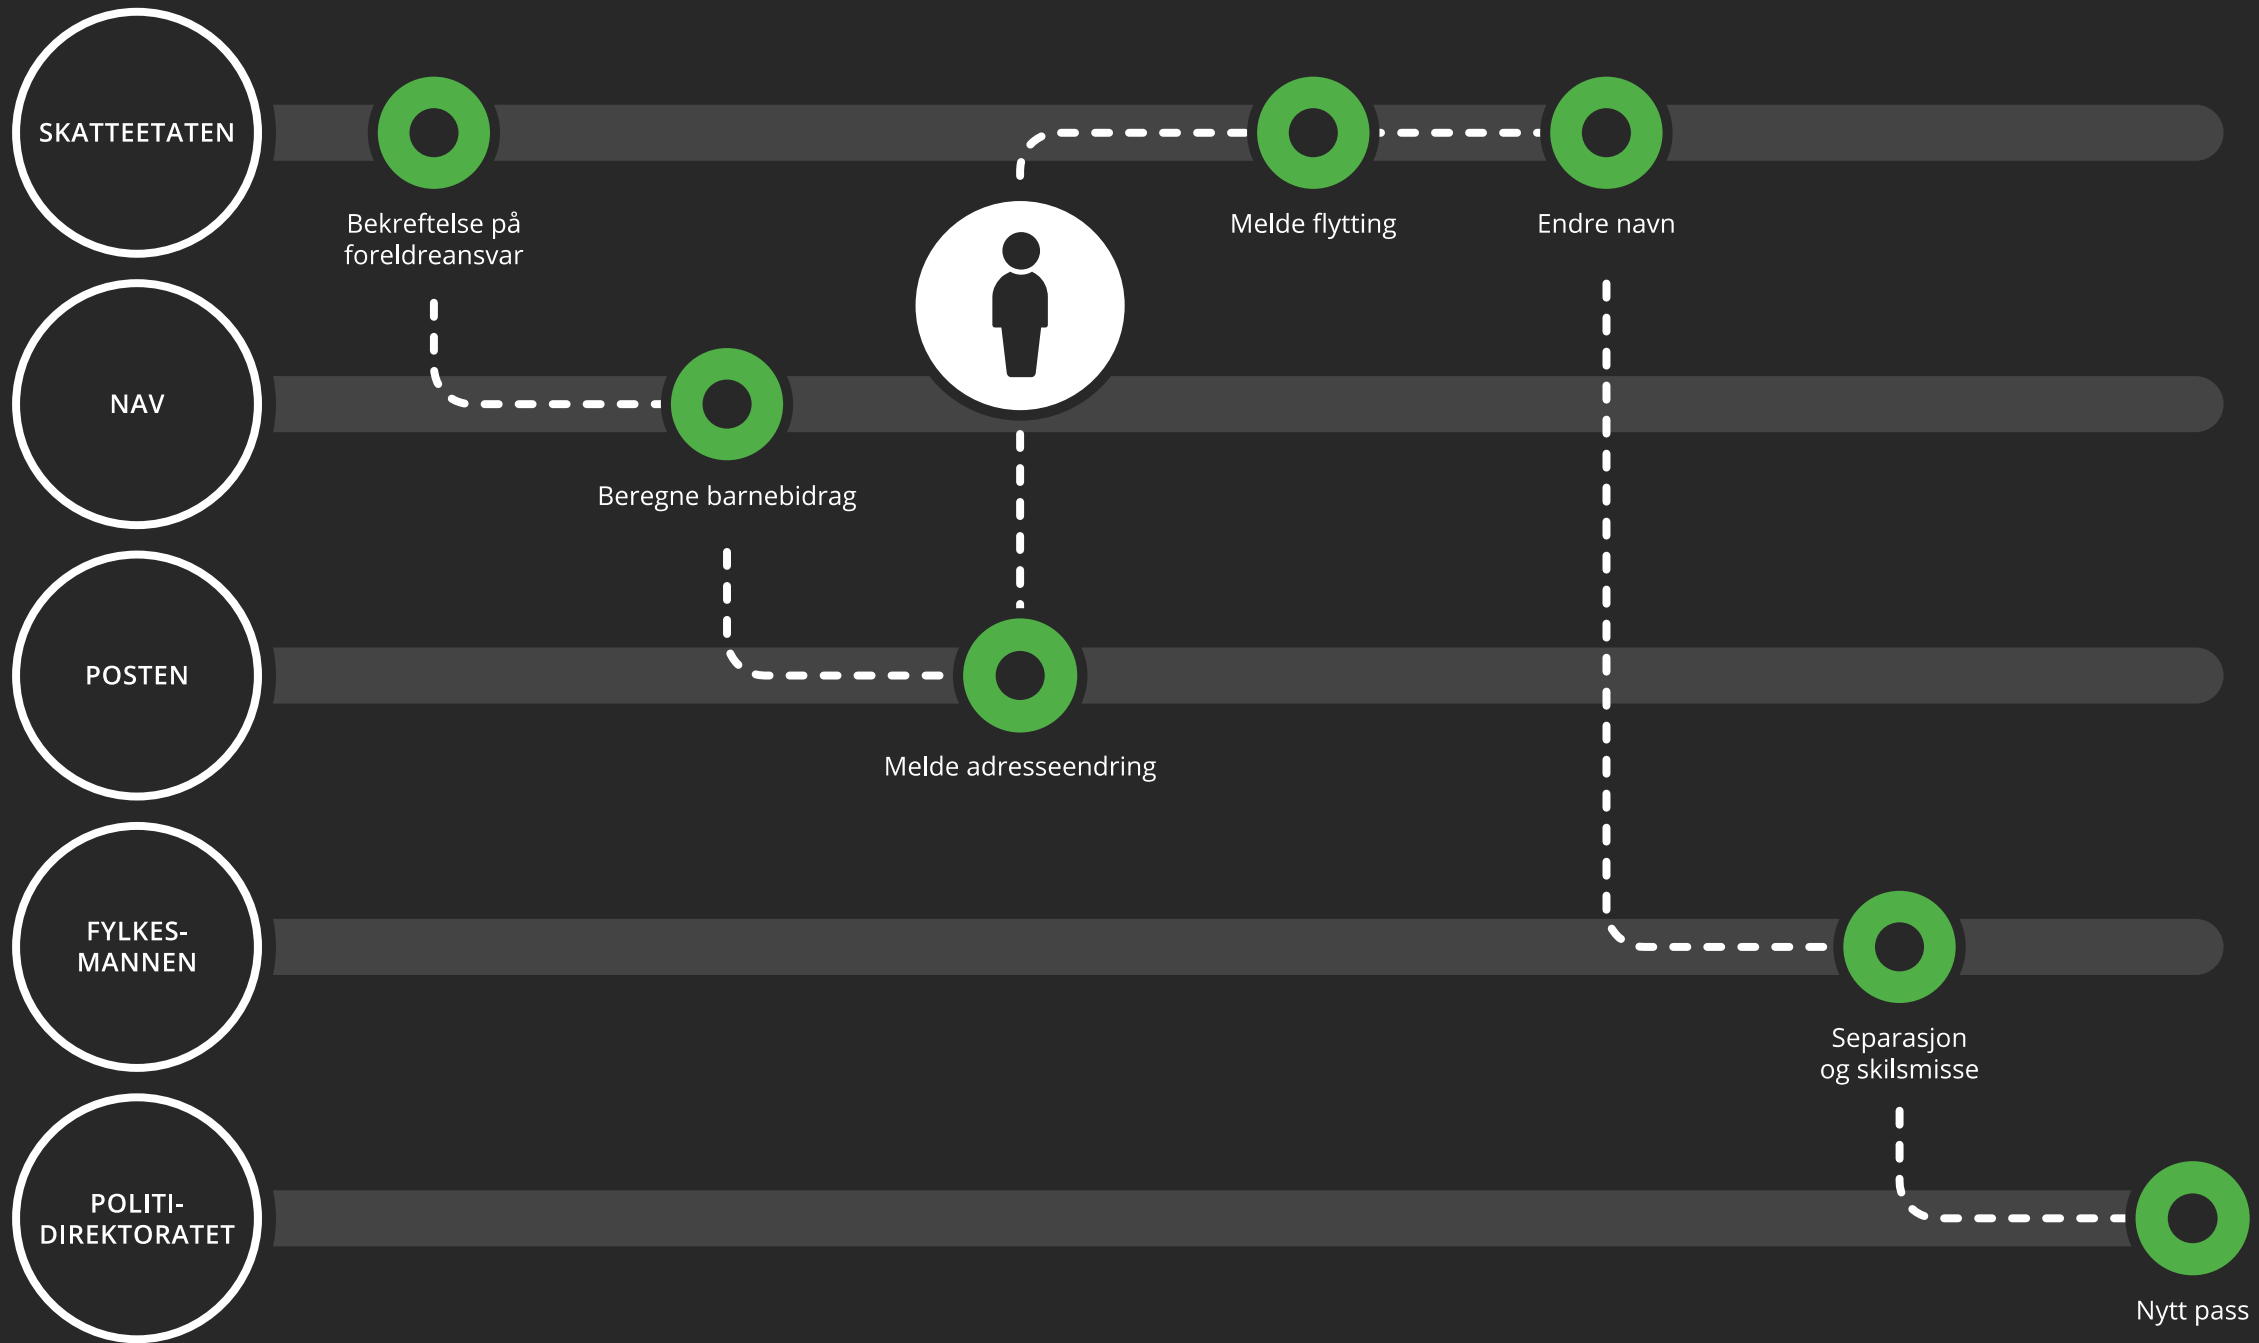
SKATTEETATEN

Bekreftelse på foreldreansvar

Melde flytting

Endre navn

NAV

Beregne barnebidrag

POSTEN

Melde adresseendring

FYLKES-MANNEN

Separasjon og skilsmisse

POLITI-DIREKTORATET

Nytt pass